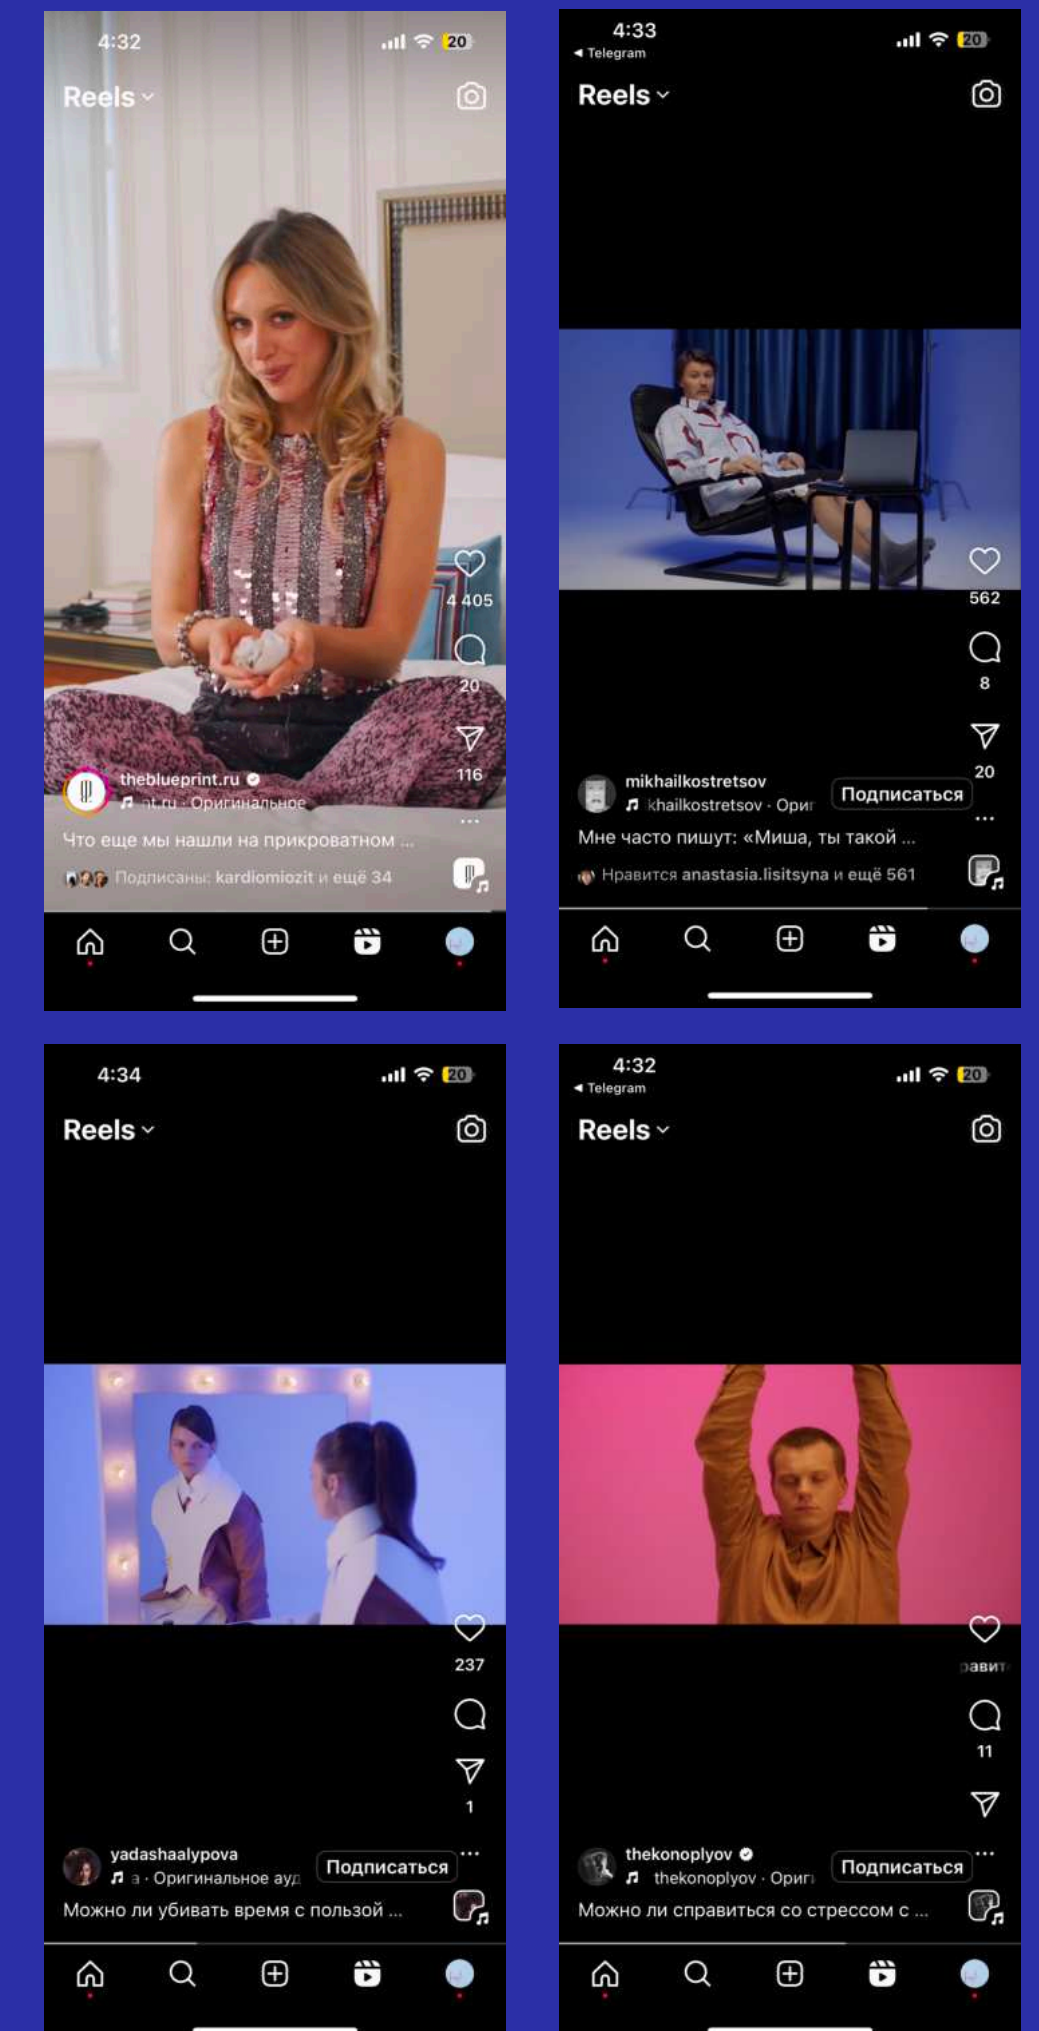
4:32
20
Reels
4 405
20
116
theblueprint.ru
nt.ru · Оригинальное
Что еще мы нашли на прикроватном ...
Подписаны: kardiomiozit и ещё 34

4:33
◂ Telegram
20
Reels
562
8
20
mikhailkostretsov
khailkostretsov · Орис
Подписаться
Мне часто пишут: «Миша, ты такой ...
Нравится anastasia.lisitsyna и ещё 561

4:34
20
Reels
237
1
yadashaalypova
a · Оригинальное ауд
Подписаться
Можно ли убивать время с пользой ...

4:32
◂ Telegram
20
Reels
равит
11
thekonoplyov
thekonoplyov · Ориг
Подписаться
Можно ли справиться со стрессом с ...